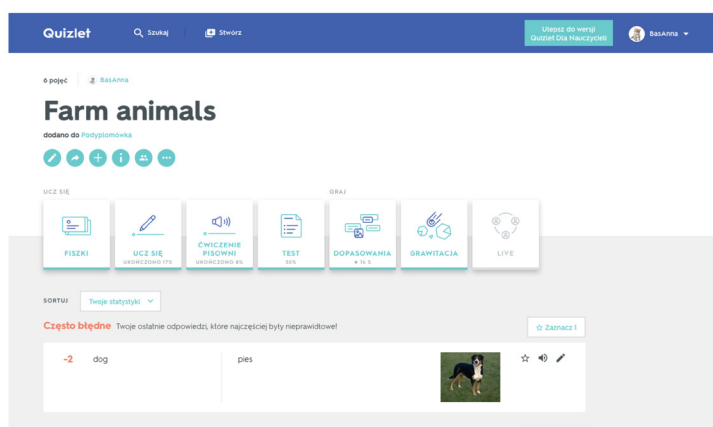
Quizlet
Szukaj
Stwórz
Ulepsz do wersji Quizlet Dla Nauczycieli
BasAnna

6 pojęć
BasAnna

Farm animals
dodano do Podyplomówka

UCZ SIĘ
GRAJ

FISZKI
UCZ SIĘ
UKOŃCZONO 17%
ĆWICZENIE PISOWNI
UKOŃCZONO 0%
TEST
33%
DOPASOWANIA
14.5
GRAWITACJA
LIVE

SORTUJ
Twoje statystyki

Często błędne Twoje ostatnie odpowiedzi, które najczęściej były nieprawidłowe!
Zaznacz 1

-2 dog
pies